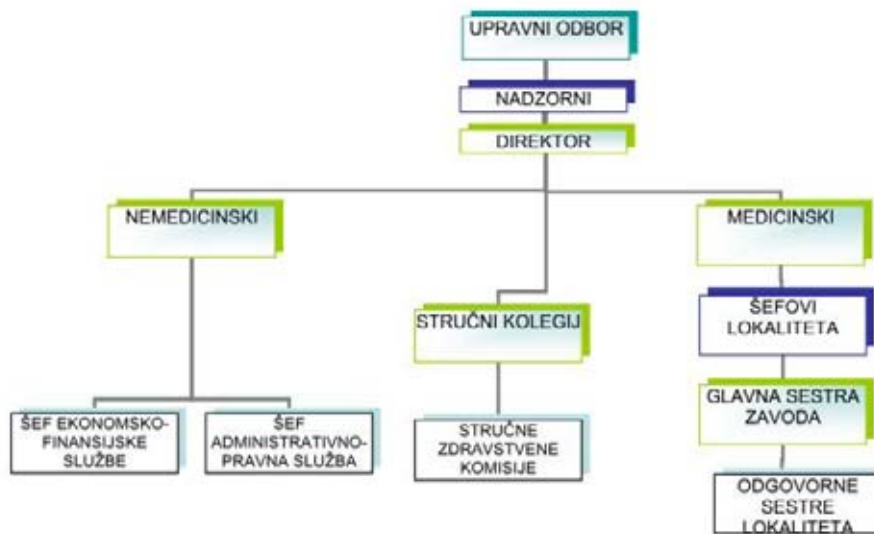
UPRAVNI ODBOR

NADZORNI

DIREKTOR

NEMEDICINSKI

STRUČNI KOLEGIJ

MEDICINSKI

ŠEFOVI LOKALITETA

GLAVNA SESTRA ZAVODA

ODGOVORNE SESTRE LOKALITETA

ŠEF EKONOMSKO-FINANSIJSKE SLUŽBE

ŠEF ADMINISTRATIVNO-PRAVNA SLUŽBA

STRUČNE ZDRAVSTVENE KOMISIJE